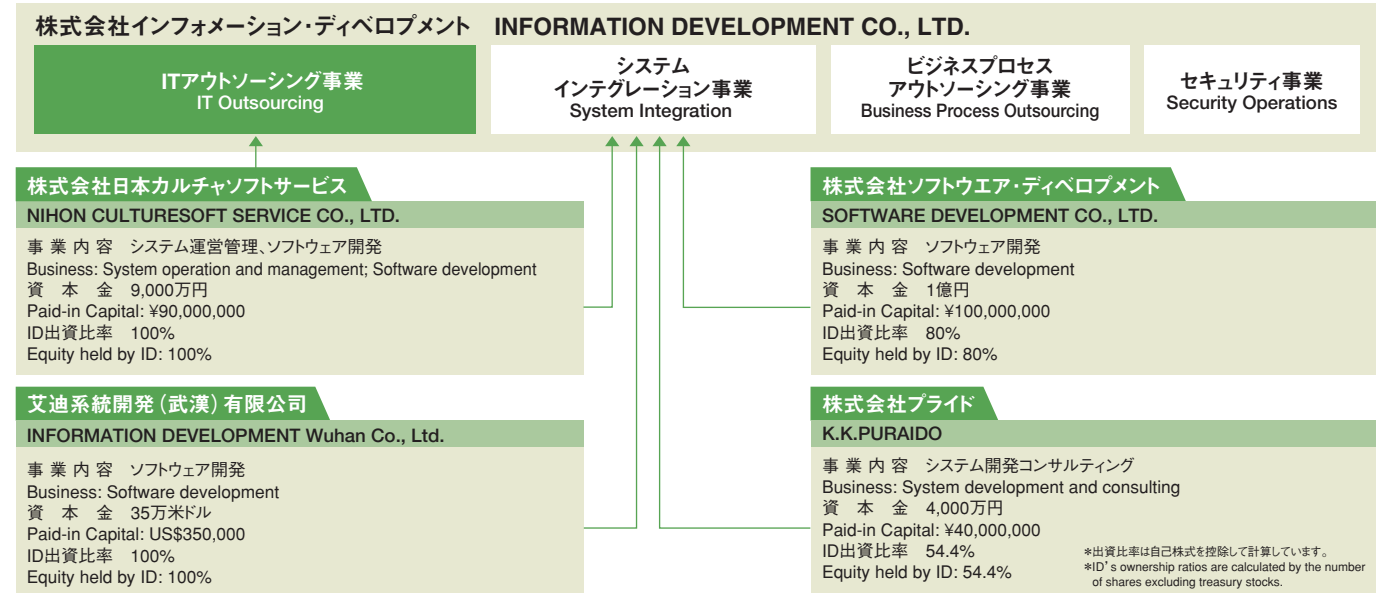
株式会社インフォメーション・ディベロプメント INFORMATION DEVELOPMENT CO., LTD.

ITアウトソーシング事業
IT Outsourcing

システム
インテグレーション事業
System Integration

ビジネスプロセス
アウトソーシング事業
Business Process Outsourcing

セキュリティ事業
Security Operations

株式会社日本カルチャソフトサービス
NIHON CULTURESOFT SERVICE CO., LTD.

事業内容 システム運営管理、ソフトウェア開発
Business: System operation and management; Software development
資本金 9,000万円
Paid-in Capital: ¥90,000,000
ID出資比率 100%
Equity held by ID: 100%

株式会社ソフトウエア・ディベロプメント
SOFTWARE DEVELOPMENT CO., LTD.

事業内容 ソフトウェア開発
Business: Software development
資本金 1億円
Paid-in Capital: ¥100,000,000
ID出資比率 80%
Equity held by ID: 80%

艾迪系統開発（武漢）有限公司
INFORMATION DEVELOPMENT Wuhan Co., Ltd.

事業内容 ソフトウェア開発
Business: Software development
資本金 35万米ドル
Paid-in Capital: US$350,000
ID出資比率 100%
Equity held by ID: 100%

株式会社プライド
K.K.PURAIDO

事業内容 システム開発コンサルティング
Business: System development and consulting
資本金 4,000万円
Paid-in Capital: ¥40,000,000
ID出資比率 54.4%
Equity held by ID: 54.4%

*出資比率は自己株式を控除して計算しています。
*ID' s ownership ratios are calculated by the number of shares excluding treasury stocks.